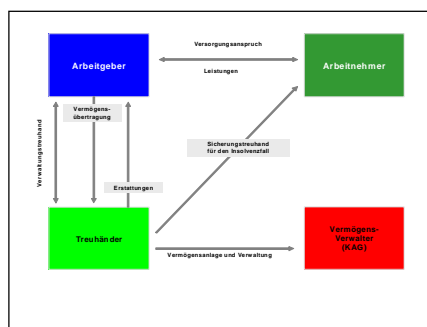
Arbeitgeber

Versorgungsanspruch

Leistungen

Arbeitnehmer

Vermögens-übertragung

Verwaltungstreuhand

Sicherungstreuhand für den Insolvenzfall

Erstattungen

Treuhänder

Vermögensanlage und Verwaltung

Vermögens-Verwalter (KAG)